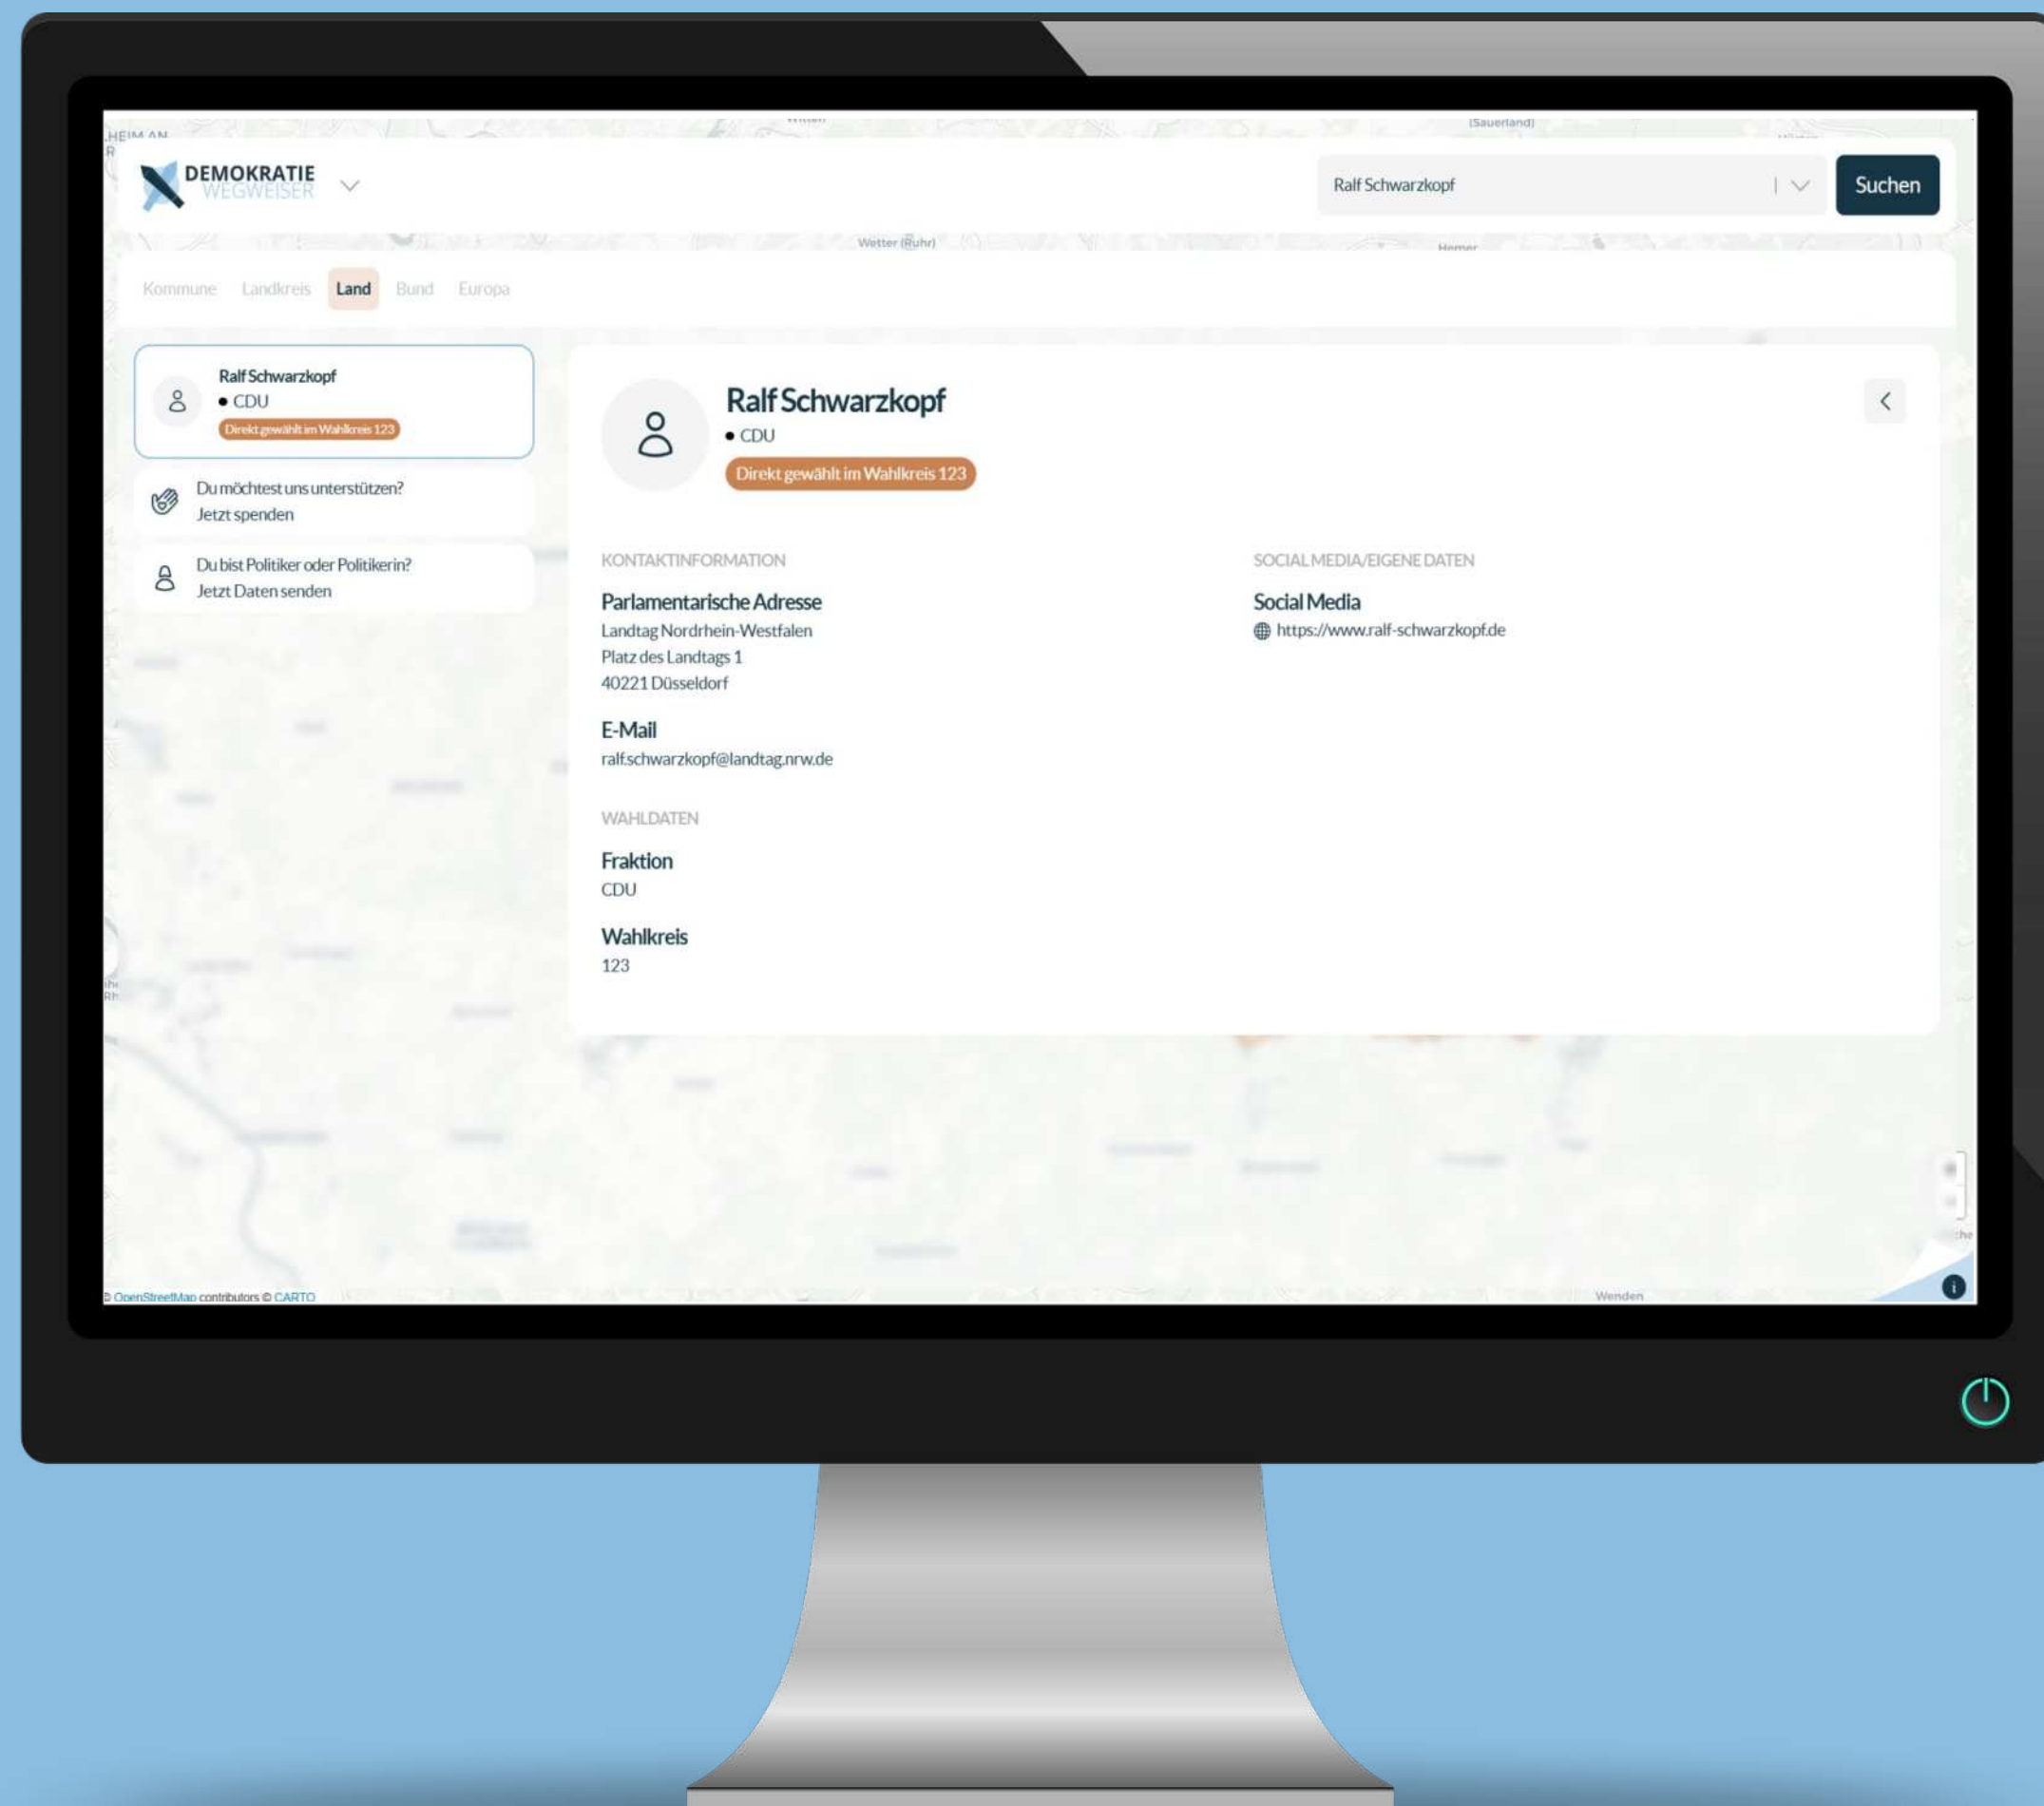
HEIM AN

(Sauerland)

DEMOKRATIE WEGWEISER

Ralf Schwarzkopf

Suchen

Wetter (Ruhr)

Hemer

Kommune Landkreis Land Bund Europa

Ralf Schwarzkopf
• CDU
Direkt gewählt im Wahlkreis 123

Du möchtest uns unterstützen?
Jetzt spenden

Du bist Politiker oder Politikerin?
Jetzt Daten senden

Ralf Schwarzkopf
• CDU
Direkt gewählt im Wahlkreis 123

KONTAKTINFORMATION

Parlamentarische Adresse
Landtag Nordrhein-Westfalen
Platz des Landtags 1
40221 Düsseldorf

E-Mail
ralf.schwarzkopf@landtag.nrw.de

WAHLDATEN

Fraktion
CDU

Wahlkreis
123

SOCIAL MEDIA/EIGENE DATEN

Social Media
https://www.ralf-schwarzkopf.de

© OpenStreetMap contributors © CARTO

Wenden